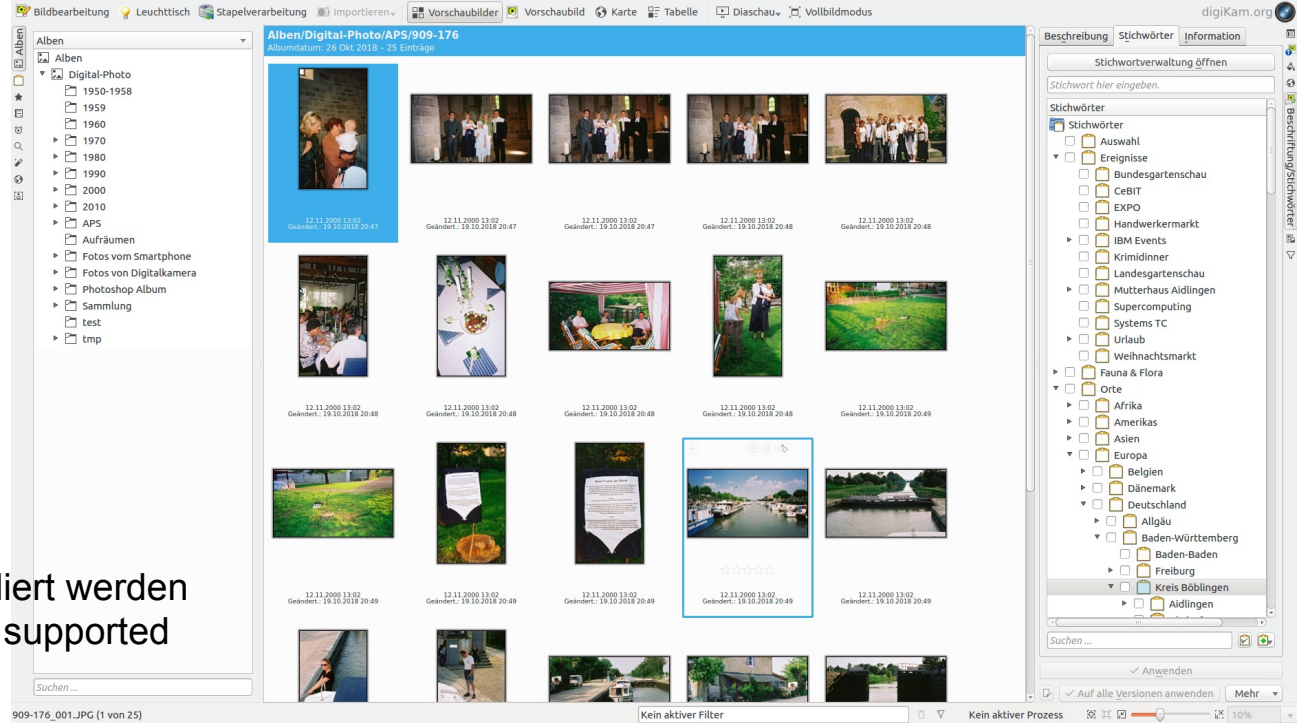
Bildbearbeitung Leuchttisch Stapelverarbeitung Importieren Vorschaubilder Vorschaubild Karte Tabelle Diaschau Vollbildmodus digiKam.org

Alben

Alben
Alben
Digital-Photo
1950-1958
1959
1960
1970
1980
1990
2000
2010
APS
Aufräumen
Fotos vom Smartphone
Fotos von Digitalkamera
Photoshop Album
Sammlung
test
tmp

Suchen ...

Alben/Digital-Photo/APS/909-176
Albumdatum: 26 Okt 2018 – 25 Einträge

12.11.2000 13:02
Geändert.: 19.10.2018 20:47

12.11.2000 13:02
Geändert.: 19.10.2018 20:47

12.11.2000 13:02
Geändert.: 19.10.2018 20:47

12.11.2000 13:02
Geändert.: 19.10.2018 20:48

12.11.2000 13:02
Geändert.: 19.10.2018 20:48

12.11.2000 13:02
Geändert.: 19.10.2018 20:48

12.11.2000 13:02
Geändert.: 19.10.2018 20:48

12.11.2000 13:02
Geändert.: 19.10.2018 20:48

12.11.2000 13:02
Geändert.: 19.10.2018 20:48

12.11.2000 13:02
Geändert.: 19.10.2018 20:49

12.11.2000 13:02
Geändert.: 19.10.2018 20:49

12.11.2000 13:02
Geändert.: 19.10.2018 20:49

12.11.2000 13:02
Geändert.: 19.10.2018 20:49

12.11.2000 13:02
Geändert.: 19.10.2018 20:49

12.11.2000 13:02
Geändert.: 19.10.2018 20:49

liert werden
supported

Beschreibung Stichwörter Information

Stichwortverwaltung öffnen

Stichwort hier eingeben.

Stichwörter
Stichwörter
Auswahl
Ereignisse
Bundesgartenschau
CeBIT
EXPO
Handwerkermarkt
IBM Events
Krimidinner
Landesgartenschau
Mutterhaus Aidlingen
Supercomputing
Systems TC
Urlaub
Weihnachtsmarkt
Fauna & Flora
Orte
Afrika
Amerikas
Asien
Europa
Belgien
Dänemark
Deutschland
Allgäu
Baden-Württemberg
Baden-Baden
Freiburg
Kreis Böblingen
Aidlingen

Suchen ...

Anwenden

Auf alle Versionen anwenden Mehr

Beschriftung/Stichwörter

909-176_001.JPG (1 von 25)

Kein aktiver Filter

Kein aktiver Prozess

10%